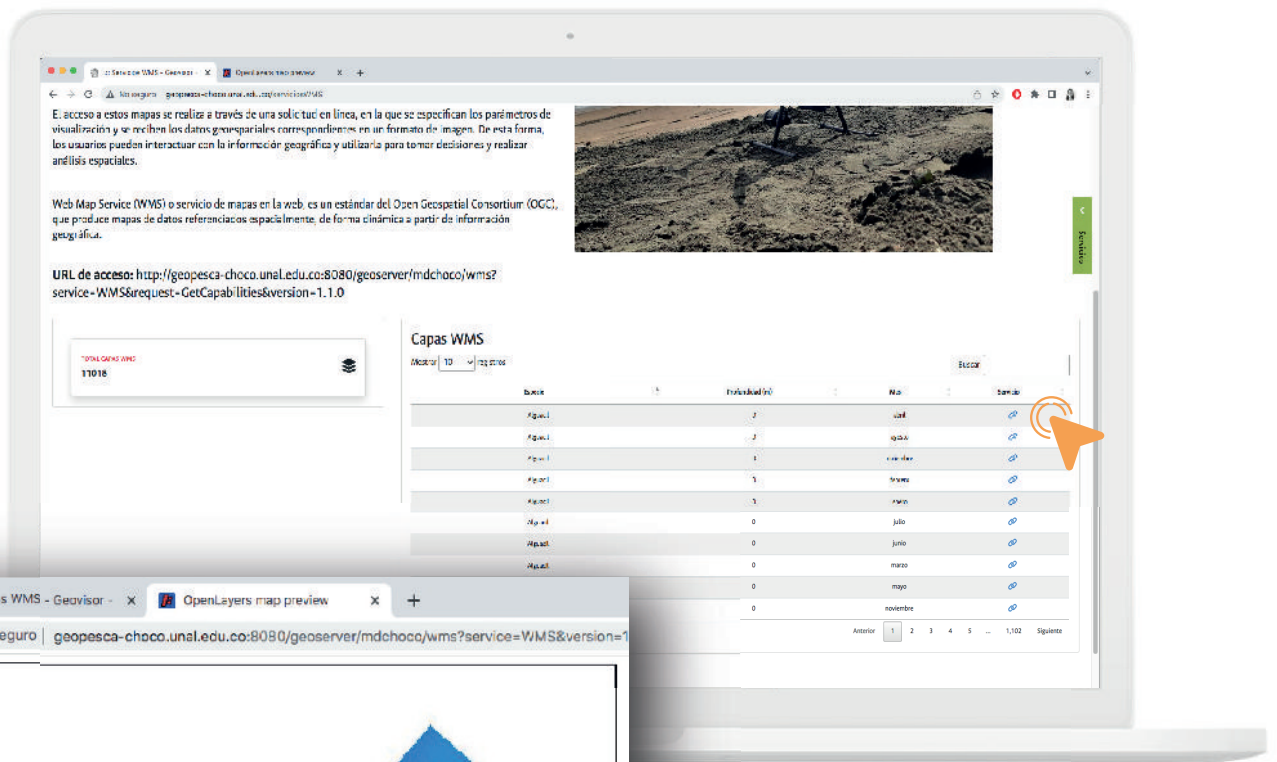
:: Servicios WMS - Geovisor - ×
OpenLayers map preview ×
No seguro geopesca-choco.unal.edu.co/servicios/WMS

El acceso a estos mapas se realiza a través de una solicitud en línea, en la que se especifican los parámetros de visualización y se reciben los datos geoespaciales correspondientes en un formato de imagen. De esta forma, los usuarios pueden interactuar con la información geográfica y utilizarla para tomar decisiones y realizar análisis espaciales.

Web Map Service (WMS) o servicio de mapas en la web, es un estándar del Open Geospetial Consortium (OGC), que produce mapas de datos referenciados espacialmente, de forma dinámica a partir de información geográfica.

URL de acceso: http://geopesca-choco.unal.edu.co:8080/geoserver/mdchoco/wms?service=WMS&request=GetCapabilities&version=1.1.0

Servicios

TOTAL CAPAS WMS
11018

Capas WMS
Mostrar 10 registros
Buscar:

| Especie | Profundidad (m) | Mes | Servicio |
|---|---|---|---|
| Aguadl | 2 | abril | |
| Aguadl | 2 | agosto | |
| Aguadl | 1 | diciembre | |
| Aguadl | 1 | febrero | |
| Aguadl | 1 | enero | |
| Aguadl | 0 | julio | |
| Aguadl | 0 | junio | |
| Aguadl | 0 | marzo | |
| | 0 | mayo | |
| | 0 | noviembre | |

Anterior 1 2 3 4 5 ... 1,102 Siguiente

s WMS - Geovisor - ×
OpenLayers map preview ×
+
eguro | geopesca-choco.unal.edu.co:8080/geoserver/mdchoco/wms?service=WMS&version=1